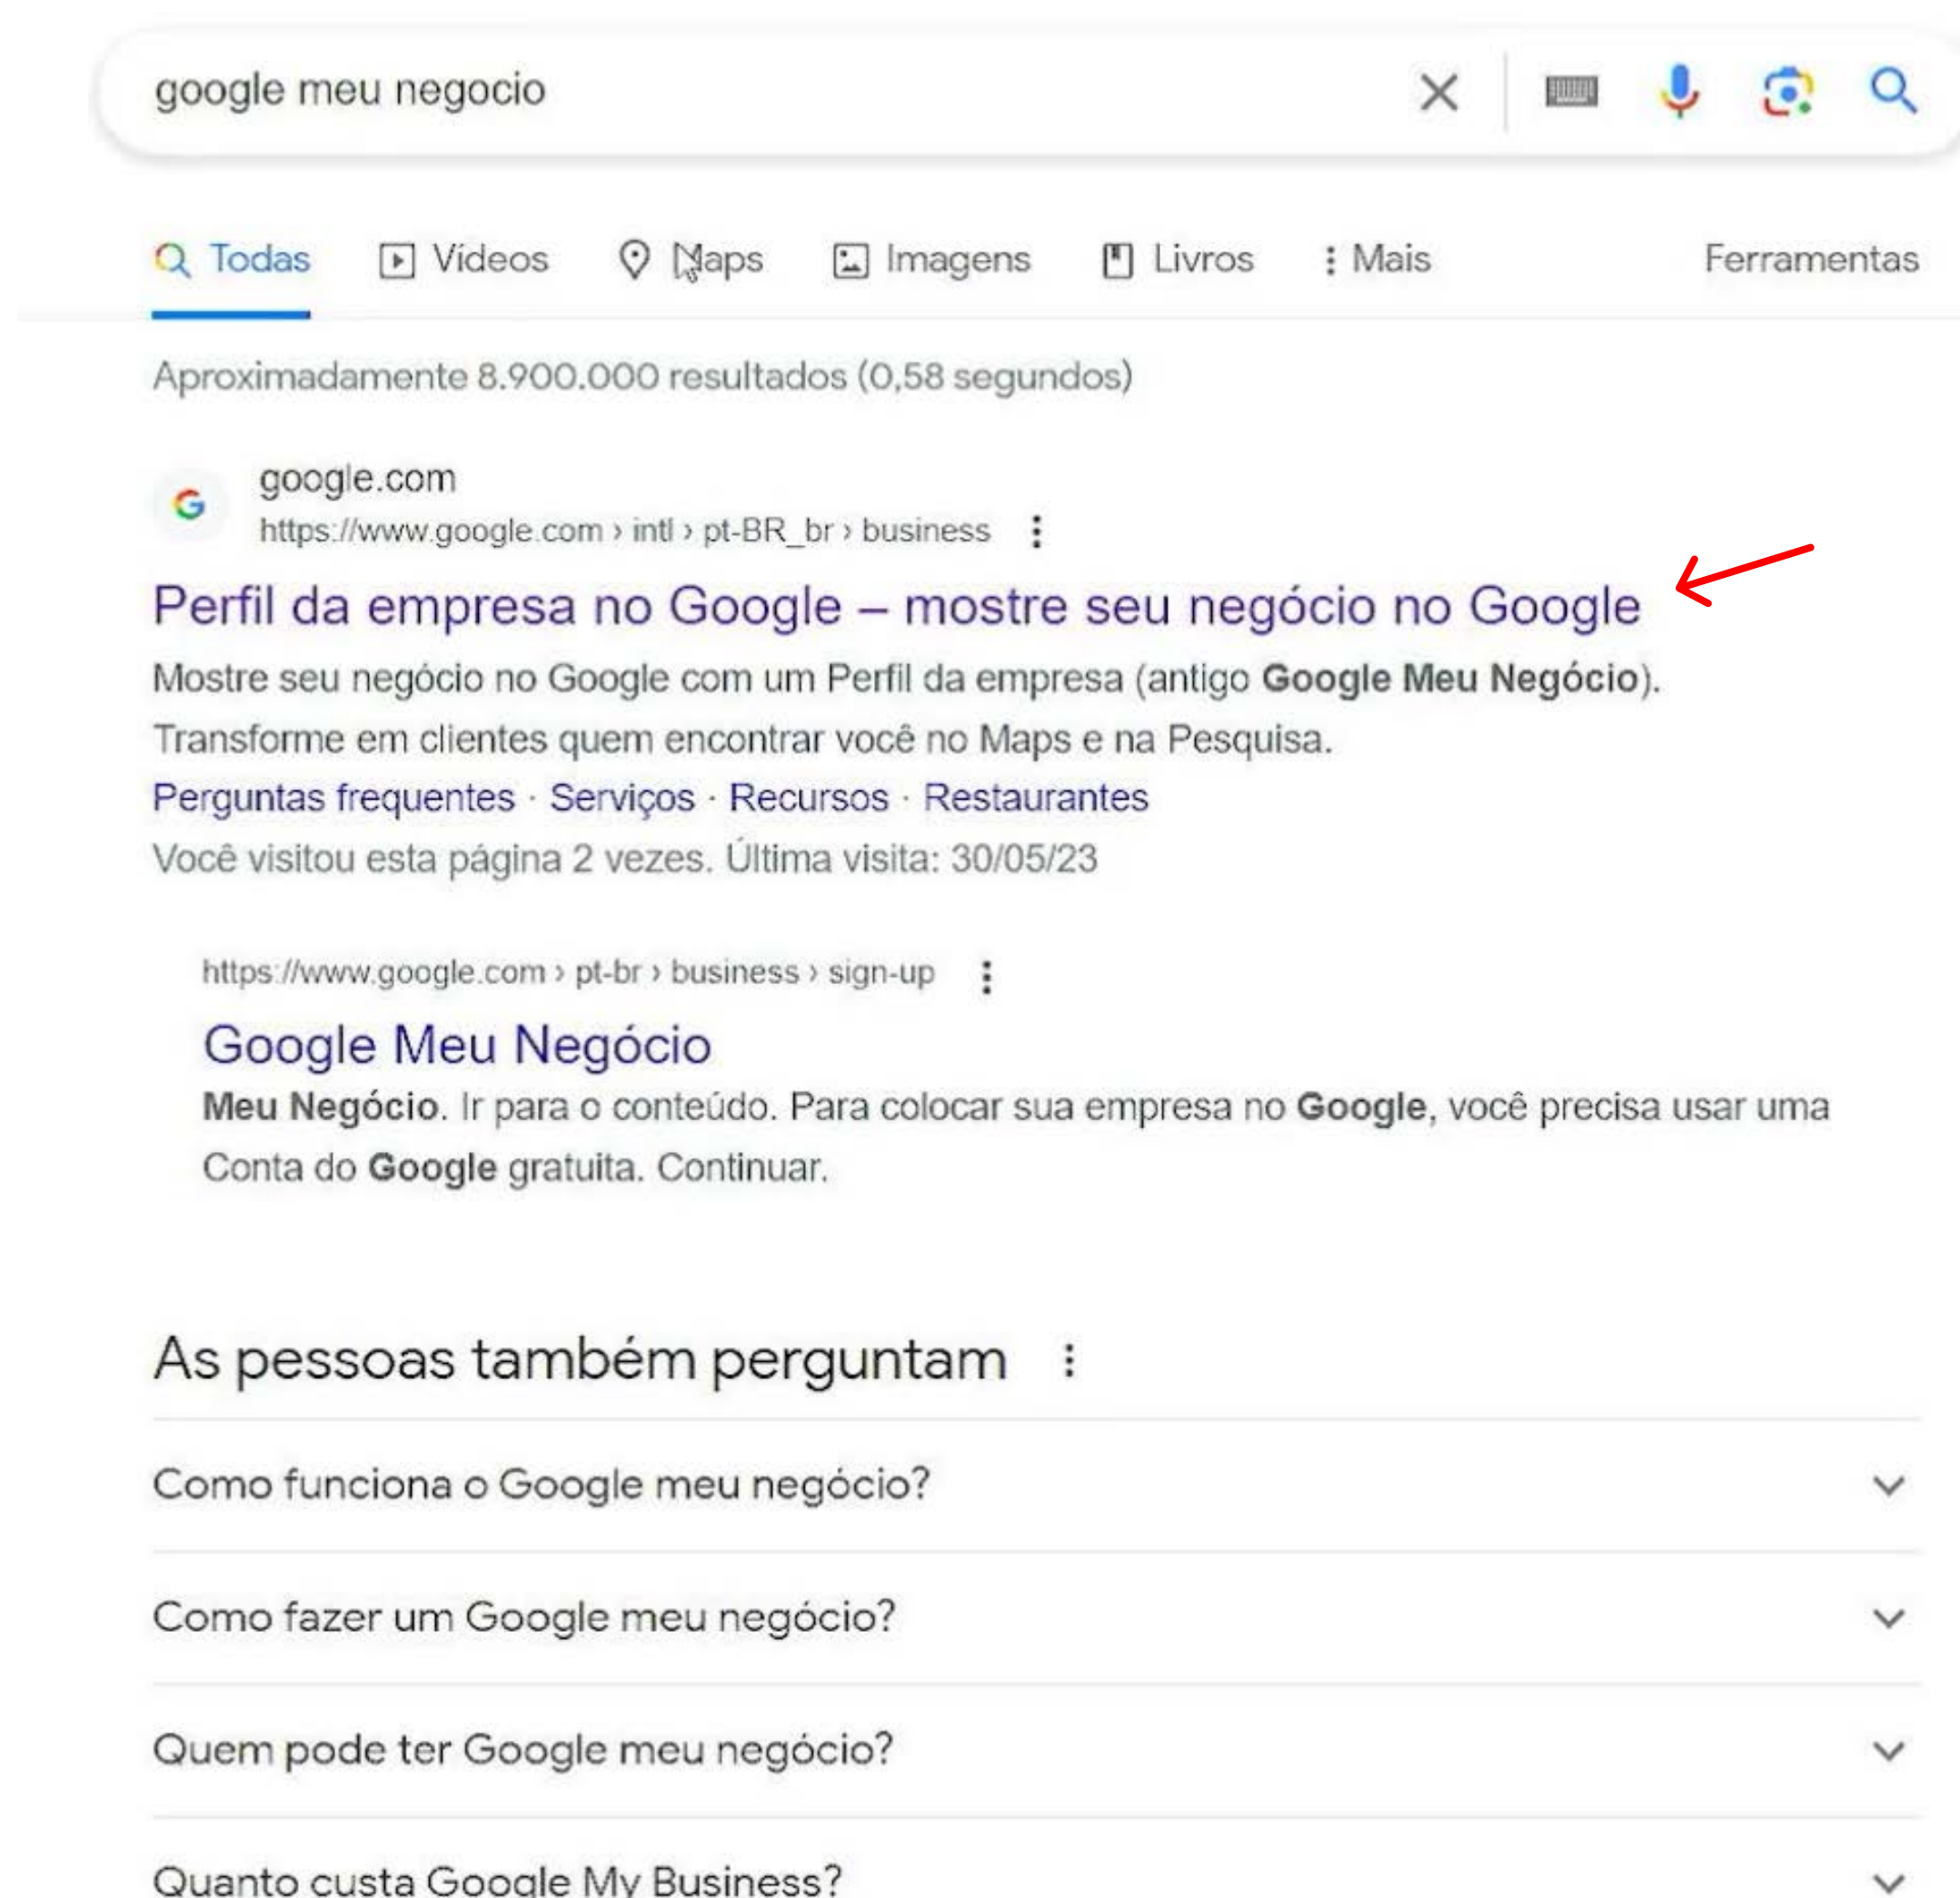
google meu negocio

Todas Vídeos Maps Imagens Livros Mais Ferramentas

Aproximadamente 8.900.000 resultados (0,58 segundos)

google.com
https://www.google.com › intl › pt-BR_br › business

Perfil da empresa no Google – mostre seu negócio no Google

Mostre seu negócio no Google com um Perfil da empresa (antigo **Google Meu Negócio**). Transforme em clientes quem encontrar você no Maps e na Pesquisa.

Perguntas frequentes · Serviços · Recursos · Restaurantes

Você visitou esta página 2 vezes. Última visita: 30/05/23

https://www.google.com › pt-br › business › sign-up

Google Meu Negócio

**Meu Negócio**. Ir para o conteúdo. Para colocar sua empresa no **Google**, você precisa usar uma Conta do **Google** gratuita. Continuar.

As pessoas também perguntam

Como funciona o Google meu negócio?

Como fazer um Google meu negócio?

Quem pode ter Google meu negócio?

Quanto custa Google My Business?